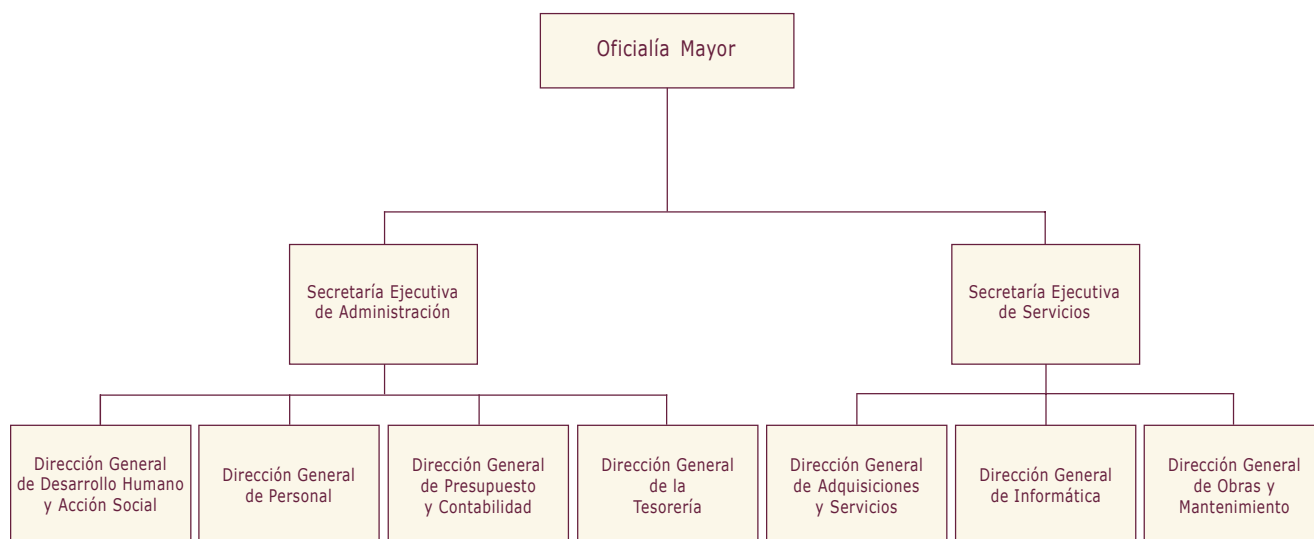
Oficialía Mayor

Secretaría Ejecutiva de Administración

Secretaría Ejecutiva de Servicios

Dirección General de Desarrollo Humano y Acción Social

Dirección General de Personal

Dirección General de Presupuesto y Contabilidad

Dirección General de la Tesorería

Dirección General de Adquisiciones y Servicios

Dirección General de Informática

Dirección General de Obras y Mantenimiento